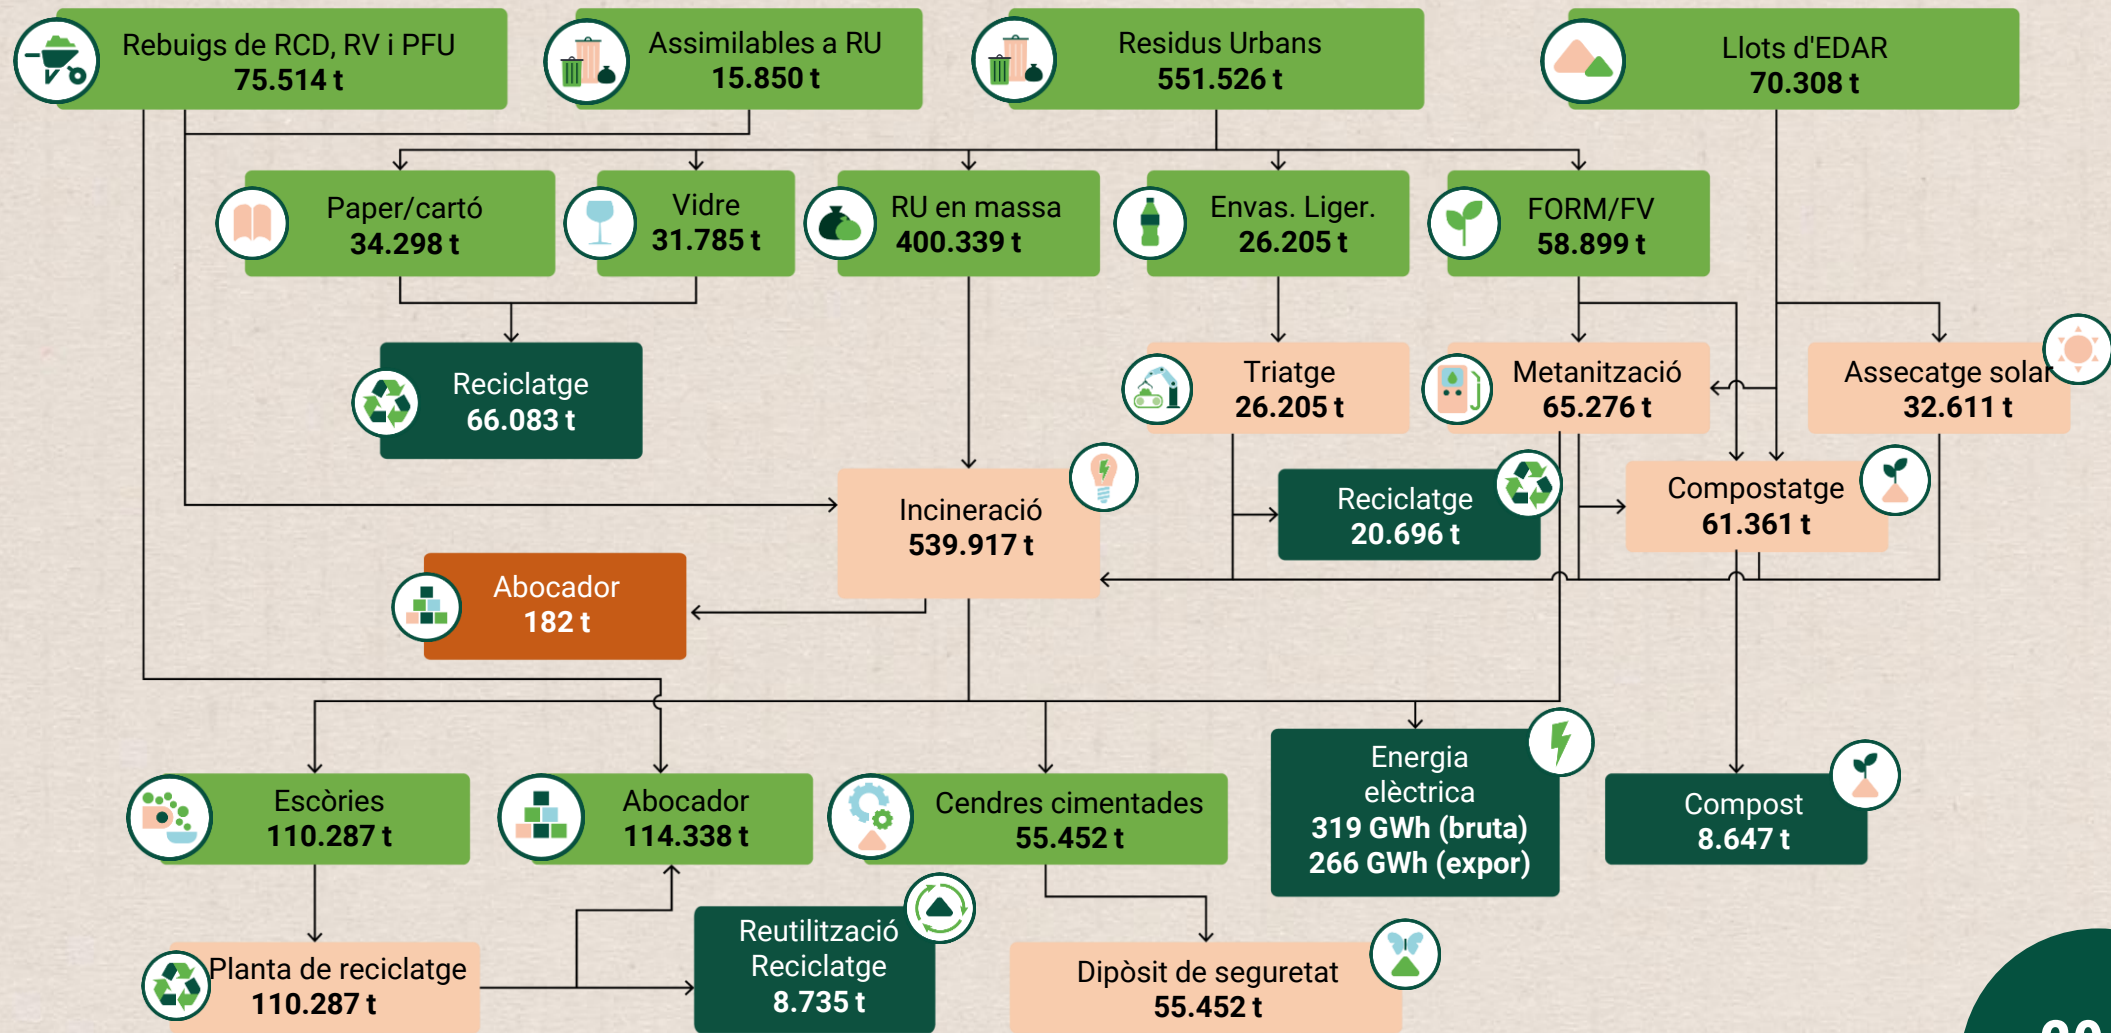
Rebuigs de RCD, RV i PFU
75.514 t

Assimilables a RU
15.850 t

Residus Urbans
551.526 t

Llots d'EDAR
70.308 t

Paper/cartó
34.298 t

Vidre
31.785 t

RU en massa
400.339 t

Envas. Liger.
26.205 t

FORM/FV
58.899 t

Reciclatge
66.083 t

Triatge
26.205 t

Metanització
65.276 t

Assecatge solar
32.611 t

Incineració
539.917 t

Reciclatge
20.696 t

Compostatge
61.361 t

Abocador
182 t

Escòries
110.287 t

Abocador
114.338 t

Cendres cimentades
55.452 t

Energia elèctrica
319 GWh (bruta)
266 GWh (expor)

Compost
8.647 t

Planta de reciclatge
110.287 t

Reutilització
Reciclatge
8.735 t

Dipòsit de seguretat
55.452 t